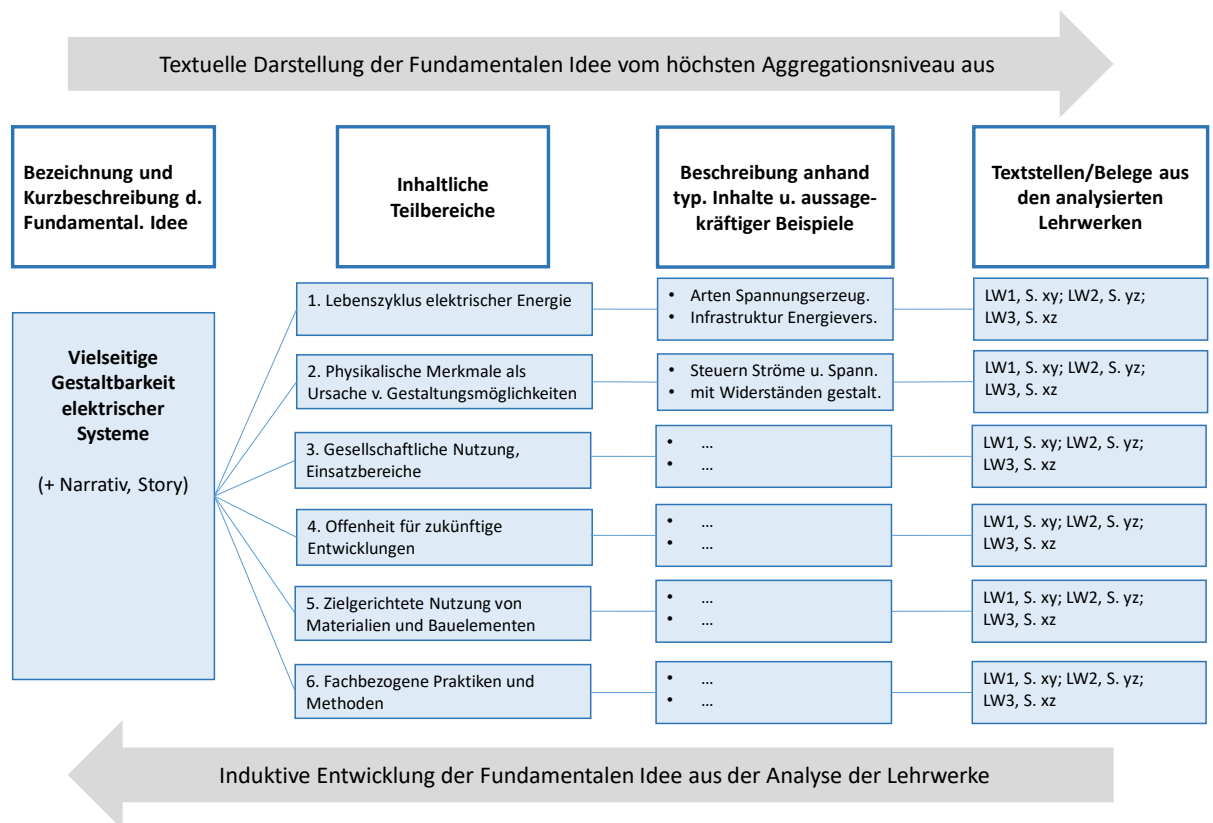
Textuelle Darstellung der Fundamentalen Idee vom höchsten Aggregationsniveau aus

Bezeichnung und Kurzbeschreibung d. Fundamental. Idee

Inhaltliche Teilbereiche

Beschreibung anhand typ. Inhalte u. aussagekräftiger Beispiele

Textstellen/Belege aus den analysierten Lehrwerken

Vielseitige Gestaltbarkeit elektrischer Systeme

(+ Narrativ, Story)

1. Lebenszyklus elektrischer Energie

• Arten Spannungserzeug.
• Infrastruktur Energievers.

LW1, S. xy; LW2, S. yz; LW3, S. xz

2. Physikalische Merkmale als Ursache v. Gestaltungsmöglichkeiten

• Steuern Ströme u. Spann.
• mit Widerständen gestalt.

LW1, S. xy; LW2, S. yz; LW3, S. xz

3. Gesellschaftliche Nutzung, Einsatzbereiche

• …
• …

LW1, S. xy; LW2, S. yz; LW3, S. xz

4. Offenheit für zukünftige Entwicklungen

• …
• …

LW1, S. xy; LW2, S. yz; LW3, S. xz

5. Zielgerichtete Nutzung von Materialien und Bauelementen

• …
• …

LW1, S. xy; LW2, S. yz; LW3, S. xz

6. Fachbezogene Praktiken und Methoden

• …
• …

LW1, S. xy; LW2, S. yz; LW3, S. xz

Induktive Entwicklung der Fundamentalen Idee aus der Analyse der Lehrwerke